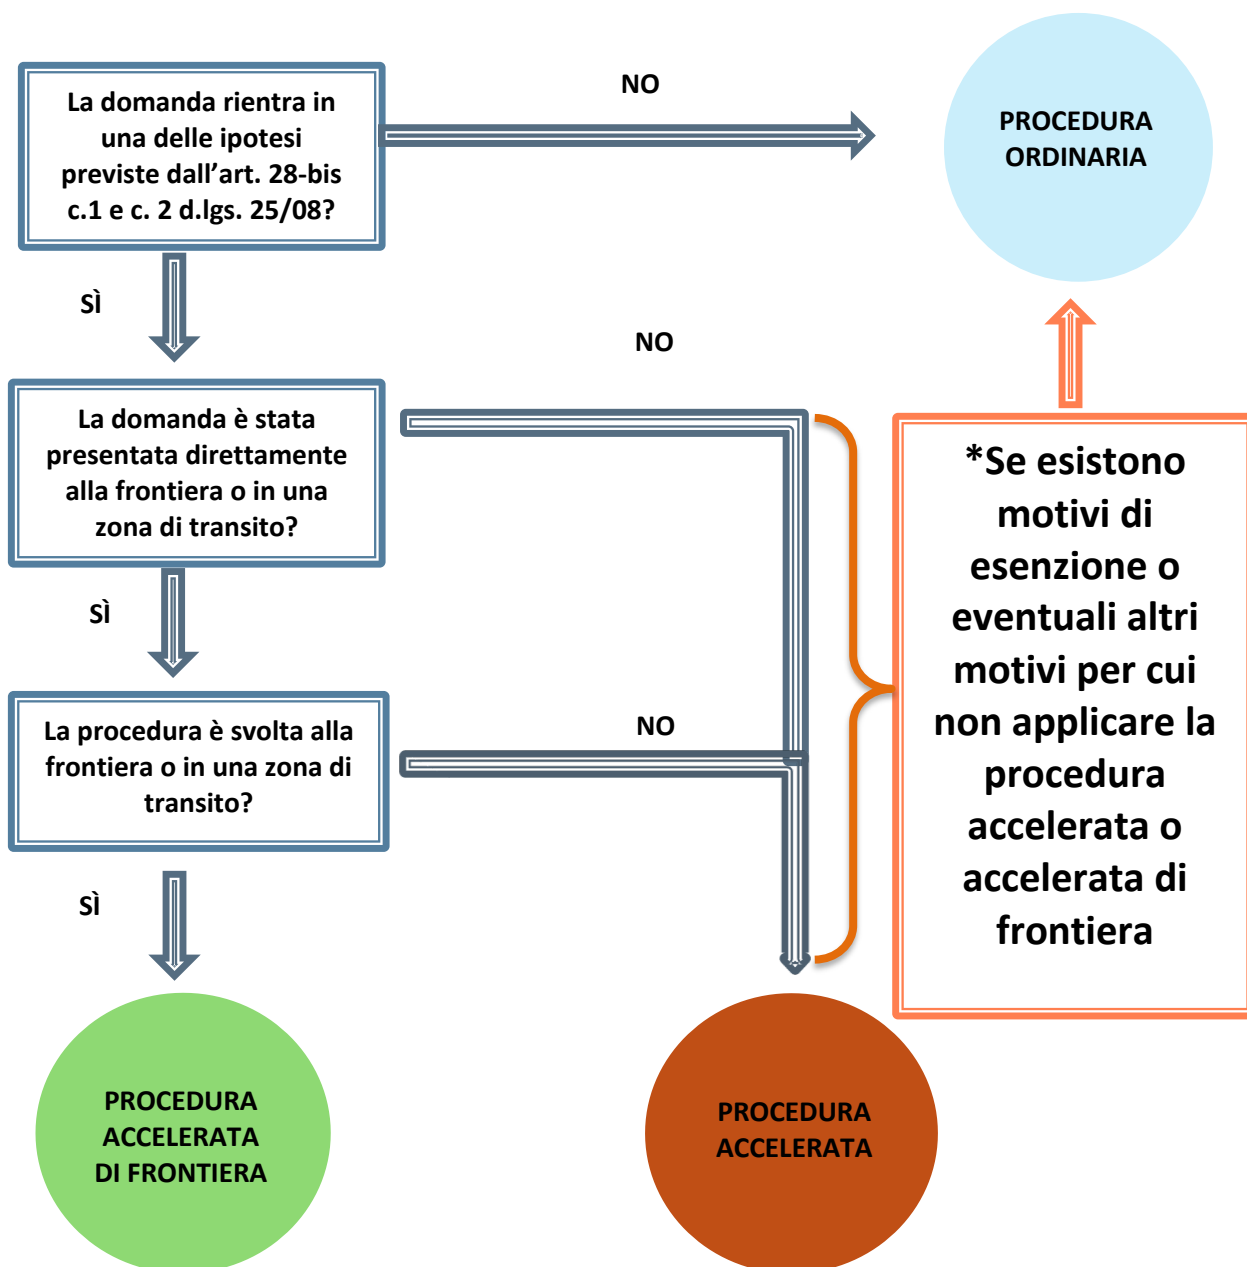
La domanda rientra in una delle ipotesi previste dall’art. 28-bis c.1 e c. 2 d.lgs. 25/08?

NO

PROCEDURA ORDINARIA

SÌ

NO

La domanda è stata presentata direttamente alla frontiera o in una zona di transito?

*Se esistono motivi di esenzione o eventuali altri motivi per cui non applicare la procedura accelerata o accelerata di frontiera

SÌ

La procedura è svolta alla frontiera o in una zona di transito?

NO

SÌ

PROCEDURA ACCELERATA DI FRONTIERA

PROCEDURA ACCELERATA